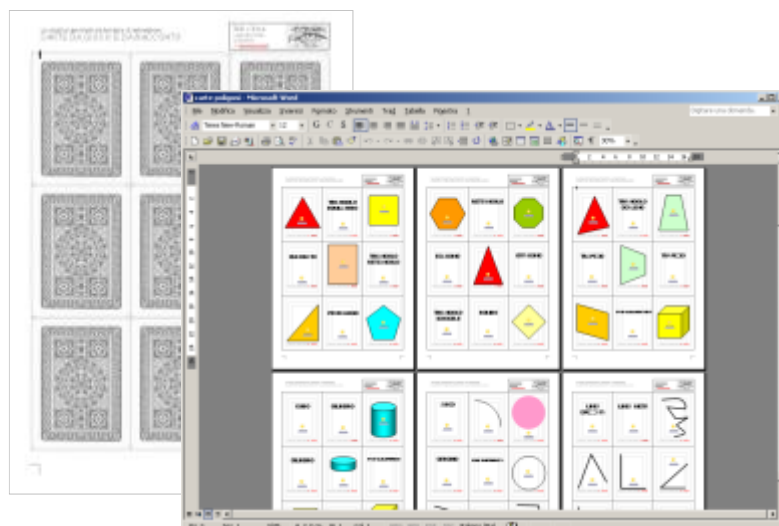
carte poligoni - Microsoft Word

File Modifica Visualizza Inserisci Formato Strumenti Tabella Finestra ?

Digitare una domanda

Times New Roman 12

G C S

50%

CARTE DA GIOCO E DA RITAGLIARE

TRIANGOLO EQUILATERO

QUADRATO

RETTANGOLO

TRIANGOLO RETTANGOLO

PENTAGONO

ESAGONO

ETTAGONO

OTTAGONO

ISOSCELE

ROMBO

TRAPEZIO

CUBO

CILINDRO

SFERA

CERCHIO

LINEA CURVA

LINEA MISTA

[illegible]